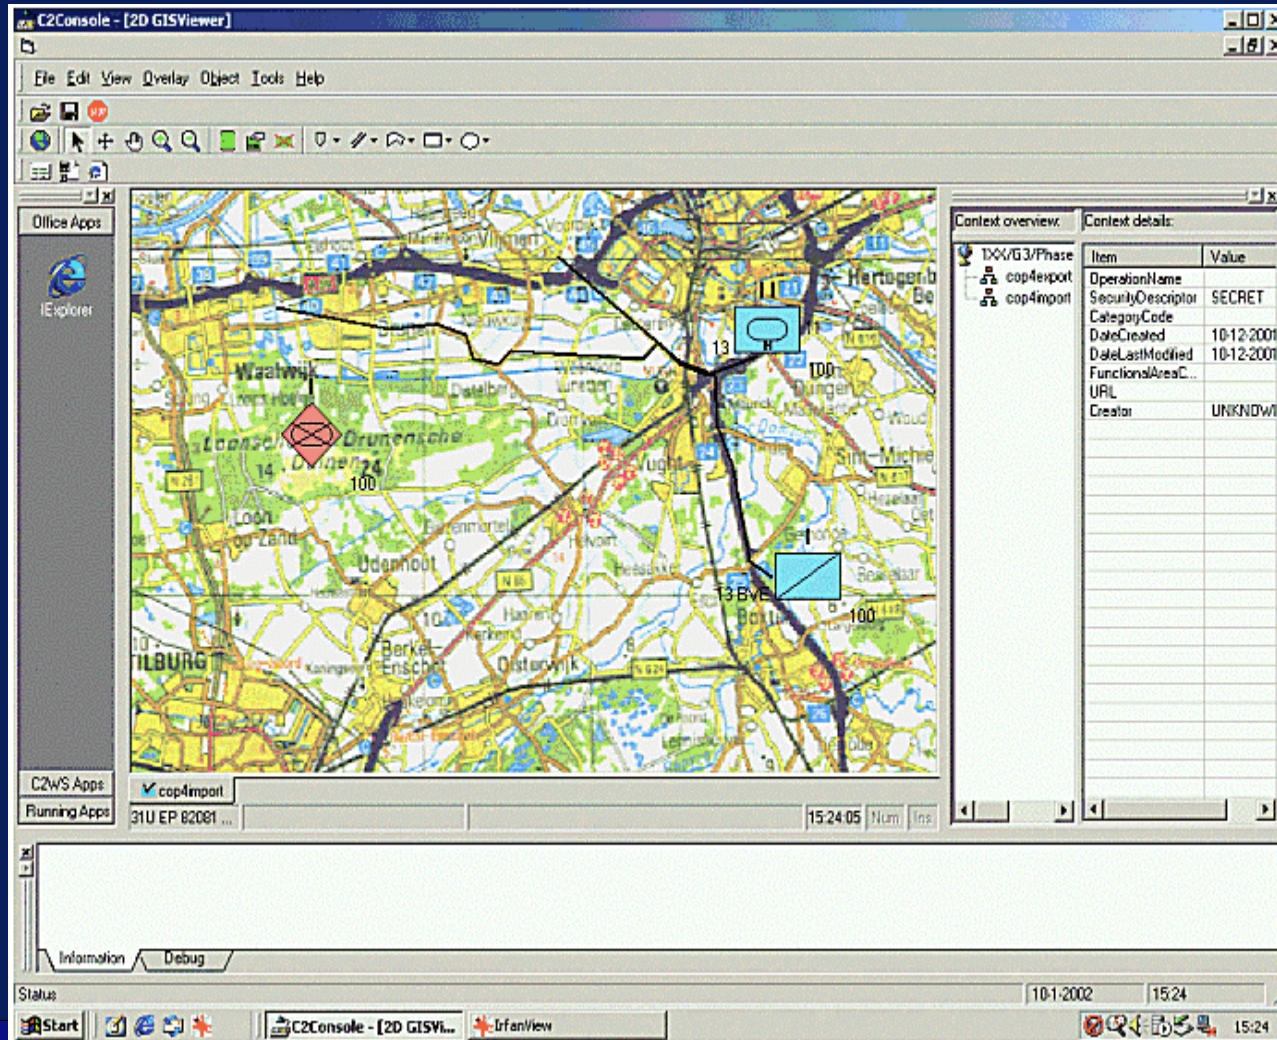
C2Console - [2D GISViewer]

File Edit View Overlay Object Tools Help

Office Apps

IExplorer

C2WS Apps

Running Apps

Waalwijk

Drunen

Loon op Zand

Udenhout

TILBURG

Berkel-Enschot

Oisterwijk

Vught

Helvoirt

Boxtel

Dongen

's-Hertogenbosch

Sint-Michielsgestel

13

100

14

24

100

10

13 BvE

100

cop4import

31U EP 82081 ...

15:24:05 Num Ins

Context overview:

Context details:

1XX/G3/Phase

cop4export

cop4import

| Item | Value |
|---|---|
| OperationName | |
| SecurityDescriptor | SECRET |
| CategoryCode | |
| DateCreated | 10-12-2001 |
| DateLastModified | 10-12-2001 |
| FunctionalAreaC... | |
| URL | |
| Creator | UNKNOWN |

Information Debug

Status

10-1-2002

15:24

Start

C2Console - [2D GISVi...

IrfanView

15:24